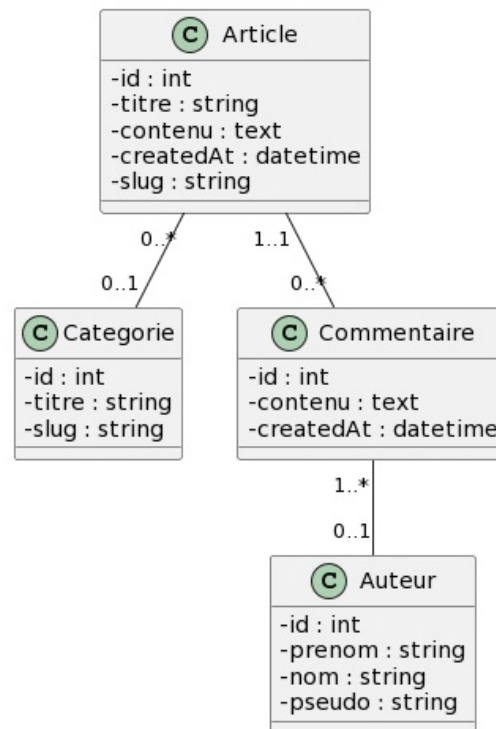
C Article
-id : int
-titre : string
-contenu : text
-createdAt : datetime
-slug : string

0..*
1..1

0..1
0..*

C Categorie
-id : int
-titre : string
-slug : string

C Commentaire
-id : int
-contenu : text
-createdAt : datetime

1..*
0..1

C Auteur
-id : int
-prenom : string
-nom : string
-pseudo : string